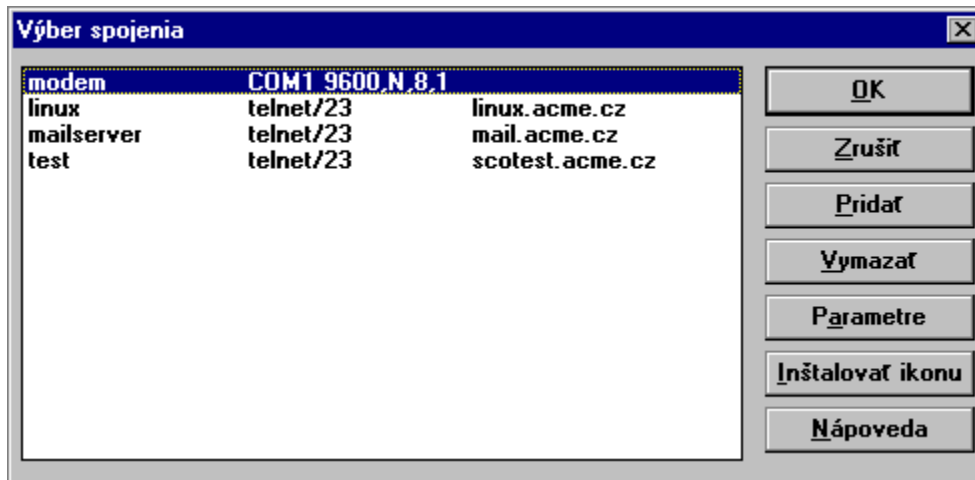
Výber spojenia

| | | |
|---|---|---|
| modem | COM1 9600,N,8,1 | |
| linux | telnet/23 | linux.acme.cz |
| mailserver | telnet/23 | mail.acme.cz |
| test | telnet/23 | scotest.acme.cz |

OK
Zrušiť
Pridať
Vymazať
Parametre
Inštalovať ikonu
Nápoveda